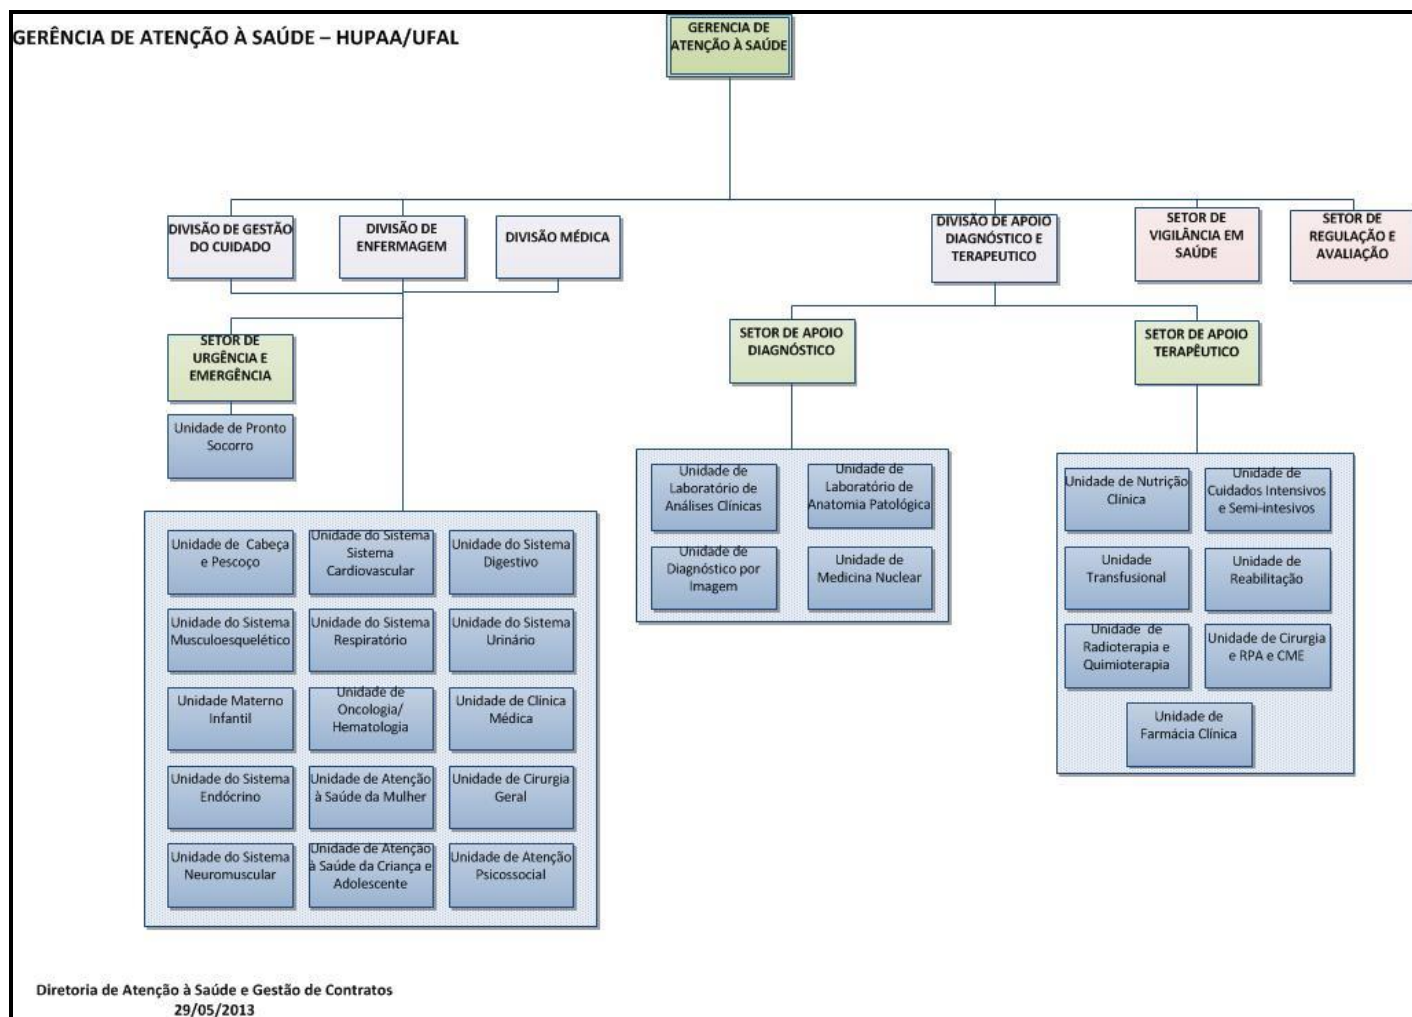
GERÊNCIA DE ATENÇÃO À SAÚDE – HUPAA/UFAL

GERENCIA DE ATENÇÃO À SAÚDE

DIVISÃO DE GESTÃO DO CUIDADO

DIVISÃO DE ENFERMAGEM

DIVISÃO MÉDICA

DIVISÃO DE APOIO DIAGNÓSTICO E TERAPEUTICO

SETOR DE VIGILÂNCIA EM SAÚDE

SETOR DE REGULAÇÃO E AVALIAÇÃO

SETOR DE URGÊNCIA E EMERGÊNCIA

Unidade de Pronto Socorro

Unidade de Cabeça e Pescoço

Unidade do Sistema Sistema Cardiovascular

Unidade do Sistema Digestivo

Unidade do Sistema Musculoesquelético

Unidade do Sistema Respiratório

Unidade do Sistema Urinário

Unidade Materno Infantil

Unidade de Oncologia/ Hematologia

Unidade de Clínica Médica

Unidade do Sistema Endócrino

Unidade de Atenção à Saúde da Mulher

Unidade de Cirurgia Geral

Unidade do Sistema Neuromuscular

Unidade de Atenção à Saúde da Criança e Adolescente

Unidade de Atenção Psicossocial

SETOR DE APOIO DIAGNÓSTICO

Unidade de Laboratório de Análises Clínicas

Unidade de Laboratório de Anatomia Patológica

Unidade de Diagnóstico por Imagem

Unidade de Medicina Nuclear

SETOR DE APOIO TERAPÊUTICO

Unidade de Nutrição Clínica

Unidade de Cuidados Intensivos e Semi-intesivos

Unidade Transfusional

Unidade de Reabilitação

Unidade de Radioterapia e Quimioterapia

Unidade de Cirurgia e RPA e CME

Unidade de Farmácia Clínica

Diretoria de Atenção à Saúde e Gestão de Contratos
29/05/2013